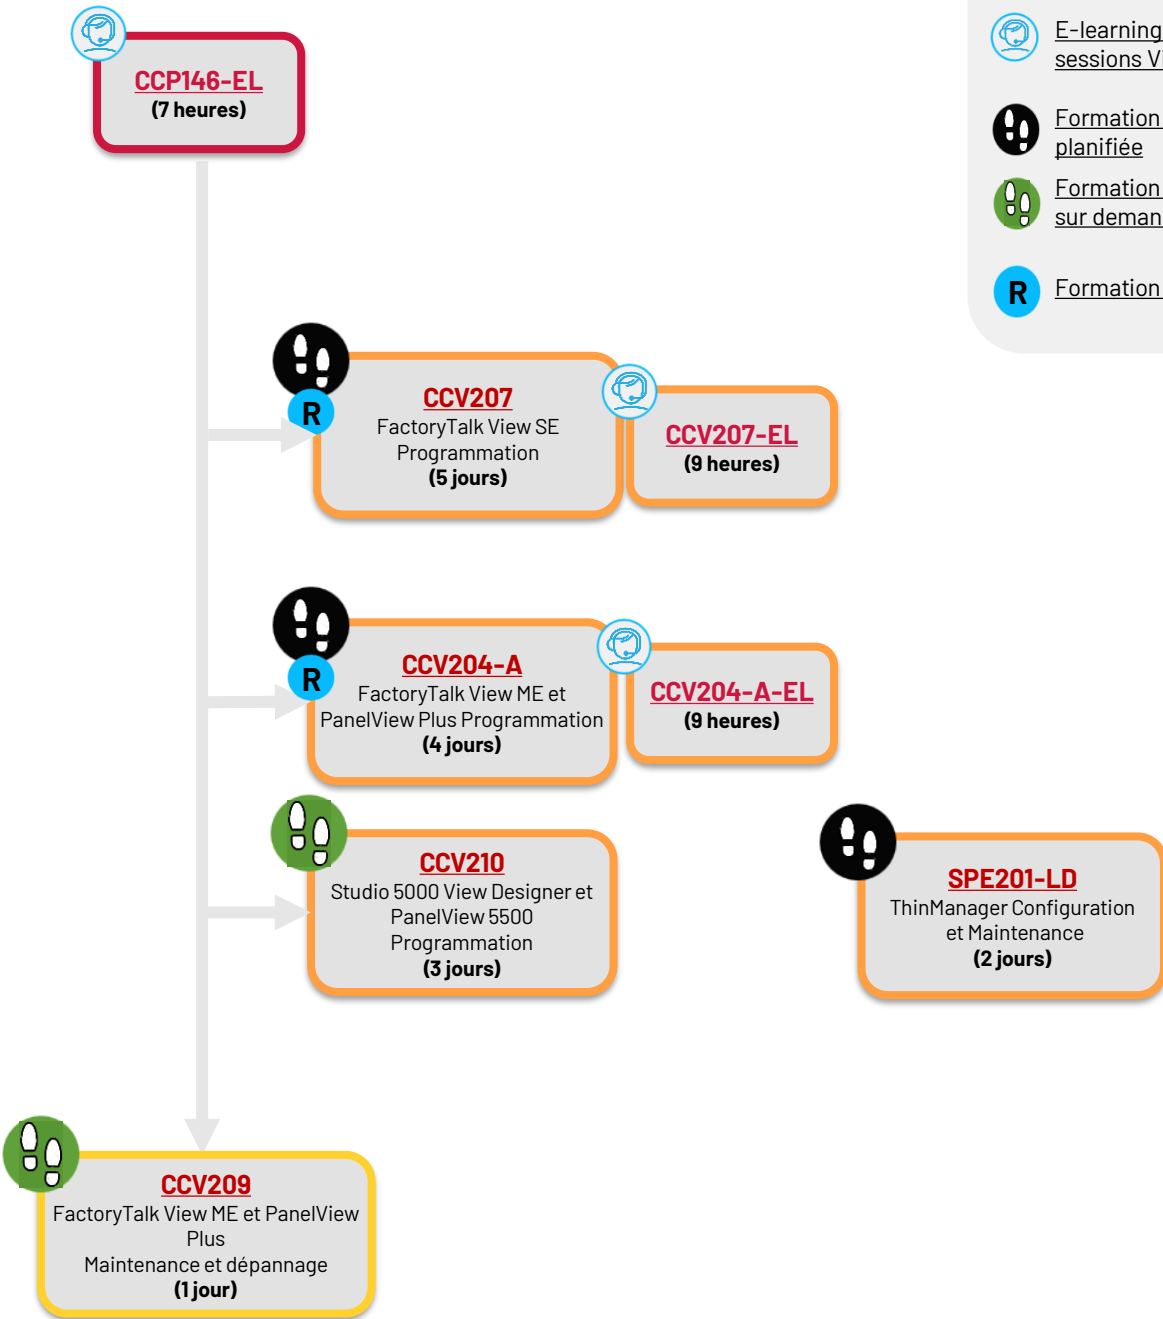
CCP146-EL
(7 heures)

E-learning
sessions V

Formation
planifiée

Formation
sur deman

R Formation

R
CCV207
FactoryTalk View SE Programmation
(5 jours)

CCV207-EL
(9 heures)

R
CCV204-A
FactoryTalk View ME et PanelView Plus Programmation
(4 jours)

CCV204-A-EL
(9 heures)

CCV210
Studio 5000 View Designer et PanelView 5500 Programmation
(3 jours)

SPE201-LD
ThinManager Configuration et Maintenance
(2 jours)

CCV209
FactoryTalk View ME et PanelView Plus
Maintenance et dépannage
(1 jour)